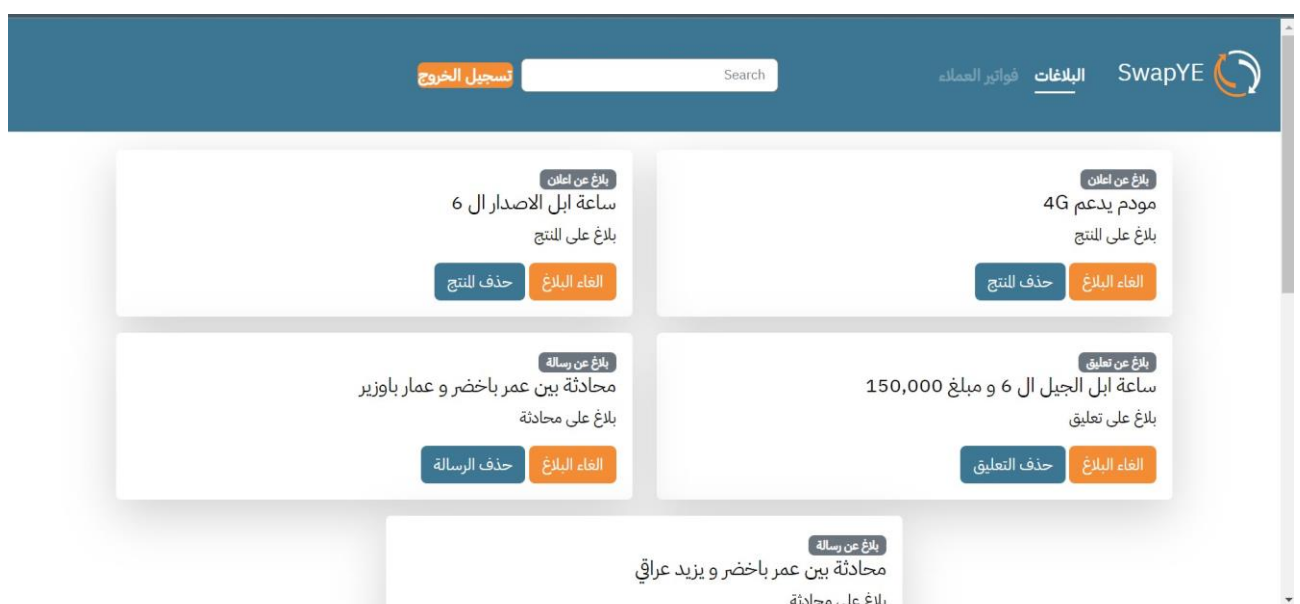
SwapYE البلاغات فواتير العملاء Search تسجيل الخروج

بلاغ عن اعلان
مودم يدعم 4G
بلاغ على المنتج
الغاء البلاغ حذف المنتج

بلاغ عن اعلان
ساعة ابل الاصدار ال 6
بلاغ على المنتج
الغاء البلاغ حذف المنتج

بلاغ عن تعليق
ساعة ابل الجيل ال 6 و مبلغ 150,000
بلاغ على تعليق
الغاء البلاغ حذف التعليق

بلاغ عن رسالة
محادثة بين عمر باخضر و عمار باوزير
بلاغ على محادثة
الغاء البلاغ حذف الرسالة

بلاغ عن رسالة
محادثة بين عمر باخضر و يزيد عراقي
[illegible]